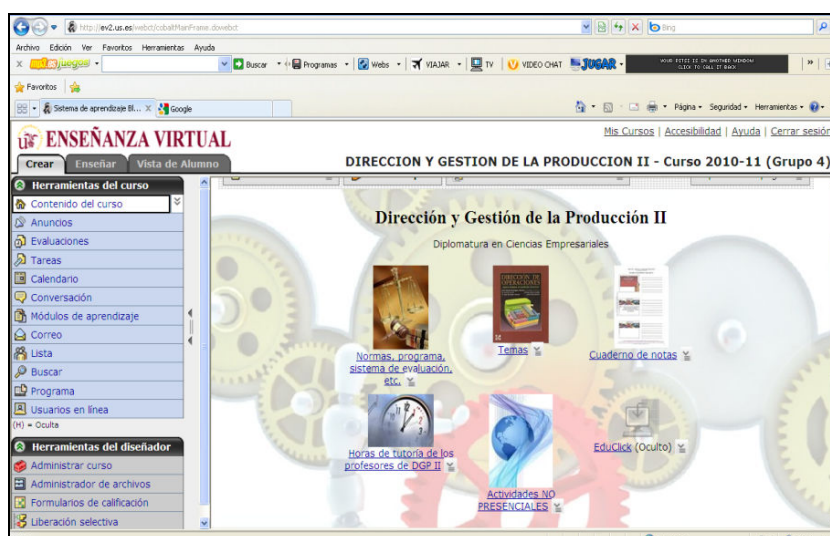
http://ev2.us.es/webct/cobaltMainFrame.dowebct

Bing

Archivo Edición Ver Favoritos Herramientas Ayuda

Buscar Programas Webs VIAJAR TV VIDEO CHAT JUGAR

Favoritos

Sistema de aprendizaje Bl... Google

Página Seguridad Herramientas

ENSEÑANZA VIRTUAL

Mis Cursos | Accesibilidad | Ayuda | Cerrar sesión

Crear Enseñar Vista de Alumno

DIRECCION Y GESTION DE LA PRODUCCION II - Curso 2010-11 (Grupo 4)

Herramientas del curso
Contenido del curso
Anuncios
Evaluaciones
Tareas
Calendario
Conversación
Módulos de aprendizaje
Correo
Lista
Buscar
Programa
Usuarios en línea
(H) = Oculta

Herramientas del diseñador
Administrar curso
Administrador de archivos
Formularios de calificación
Liberación selectiva

Dirección y Gestión de la Producción II

Diplomatura en Ciencias Empresariales

Normas, programa, sistema de evaluación, etc.

Temas

Cuaderno de notas

Horas de tutoría de los profesores de DGP II

Actividades NO PRESENCIALES

EduClick (Oculto)